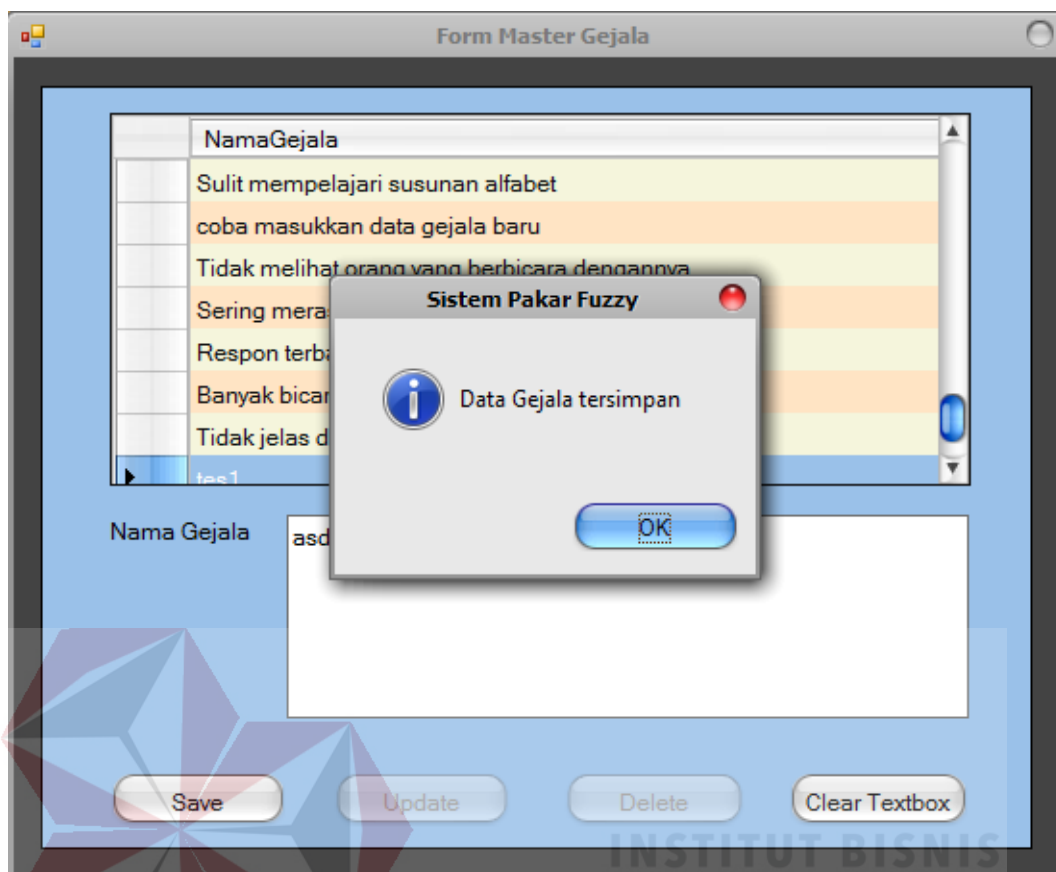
Form Master Gejala

| NamaGejala |
|---|
| Sulit mempelajari susunan alfabet |
| coba masukkan data gejala baru |
| Tidak melihat orang yang berbicara dengannya |
| Sering meras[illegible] |
| Respon terba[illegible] |
| Banyak bicar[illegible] |
| Tidak jelas d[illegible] |
| tes1 |

Sistem Pakar Fuzzy

Data Gejala tersimpan

OK

Nama Gejala

asd

Save

Update

Delete

Clear Textbox

INSTITUT BISNIS